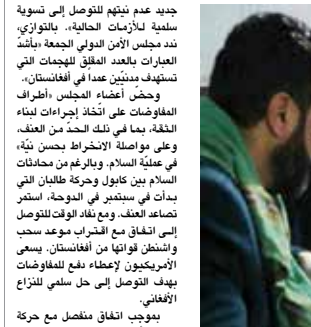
جديد عدم نيتهم للتوصل إلى تسوية سلمية للأزمات الحالية». وبالتوازي، ندد مجلس الأمن الدولي الجمعة «بأشد العبارات بالعدد المقلق للهجمات التي تستهدف مدنيين عمداً في أفغانستان».

وحضّ أعضاء المجلس «أطراف المفاوضات على اتخاذ إجراءات لبناء الثقة، بما في ذلك الحد من العنف، وعلى مواصلة الانخراط بحسن نيّة» في عملية السلام. وبالرغم من محادثات السلام بين كابول وحركة طالبان التي بدأت في سبتمبر في الدوحة، استمر تصاعد العنف. ومع نفاد الوقت للتوصل إلى اتفاق مع اقتراب موعد سحب واشنطن قواتها من أفغانستان، يسعى الأمريكيون لإعطاء دفع للمفاوضات بهدف التوصل إلى حل سلمي للنزاع الأفغاني.

بموجب اتفاق منفصل مع حركة